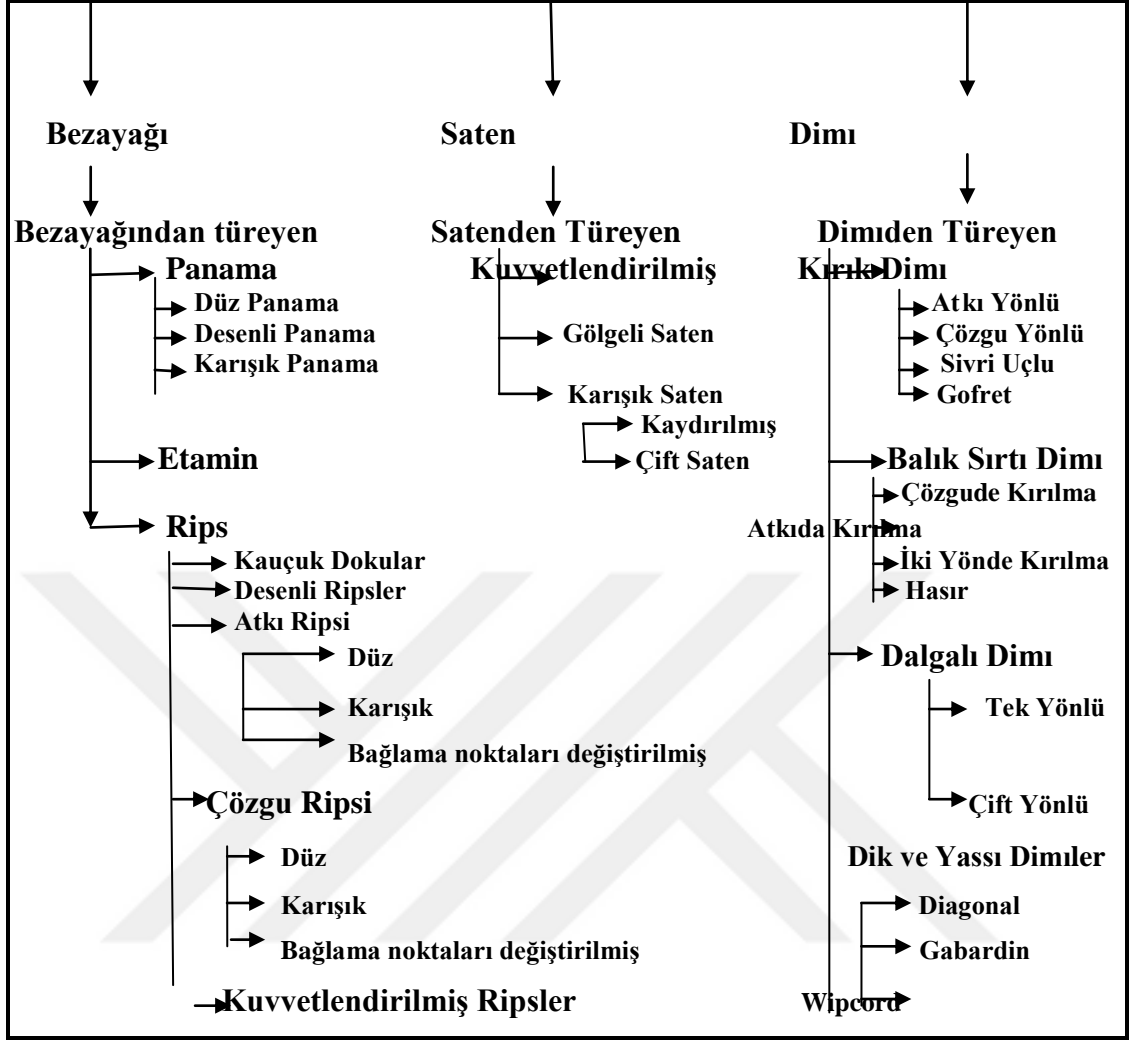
Bezayağı

Bezayağından türeyen

Panama

Düz Panama

Desenli Panama

Karışık Panama

Etamin

Rips

Kauçuk Dokular

Desenli Ripsler

Atkı Ripsi

Düz

Karışık

Bağlama noktaları değiştirilmiş

Çözgu Ripsi

Düz

Karışık

Bağlama noktaları değiştirilmiş

Kuvvetlendirilmiş Ripsler

Saten

Satenden Türeyen

Kuvvetlendirilmiş

Gölgeli Saten

Karışık Saten

Kaydırılmış

Çift Saten

Dimı

Dimıden Türeyen

Kırık Dimı

Atkı Yönlü

Çözgu Yönlü

Sivri Uçlu

Gofret

Balık Sırtı Dimı

Çözgude Kırılma

Atkıda Kırılma

İki Yönde Kırılma

Hasır

Dalgalı Dimı

Tek Yönlü

Çift Yönlü

Dik ve Yassı Dimıler

Diagonal

Gabardin

Wipcord